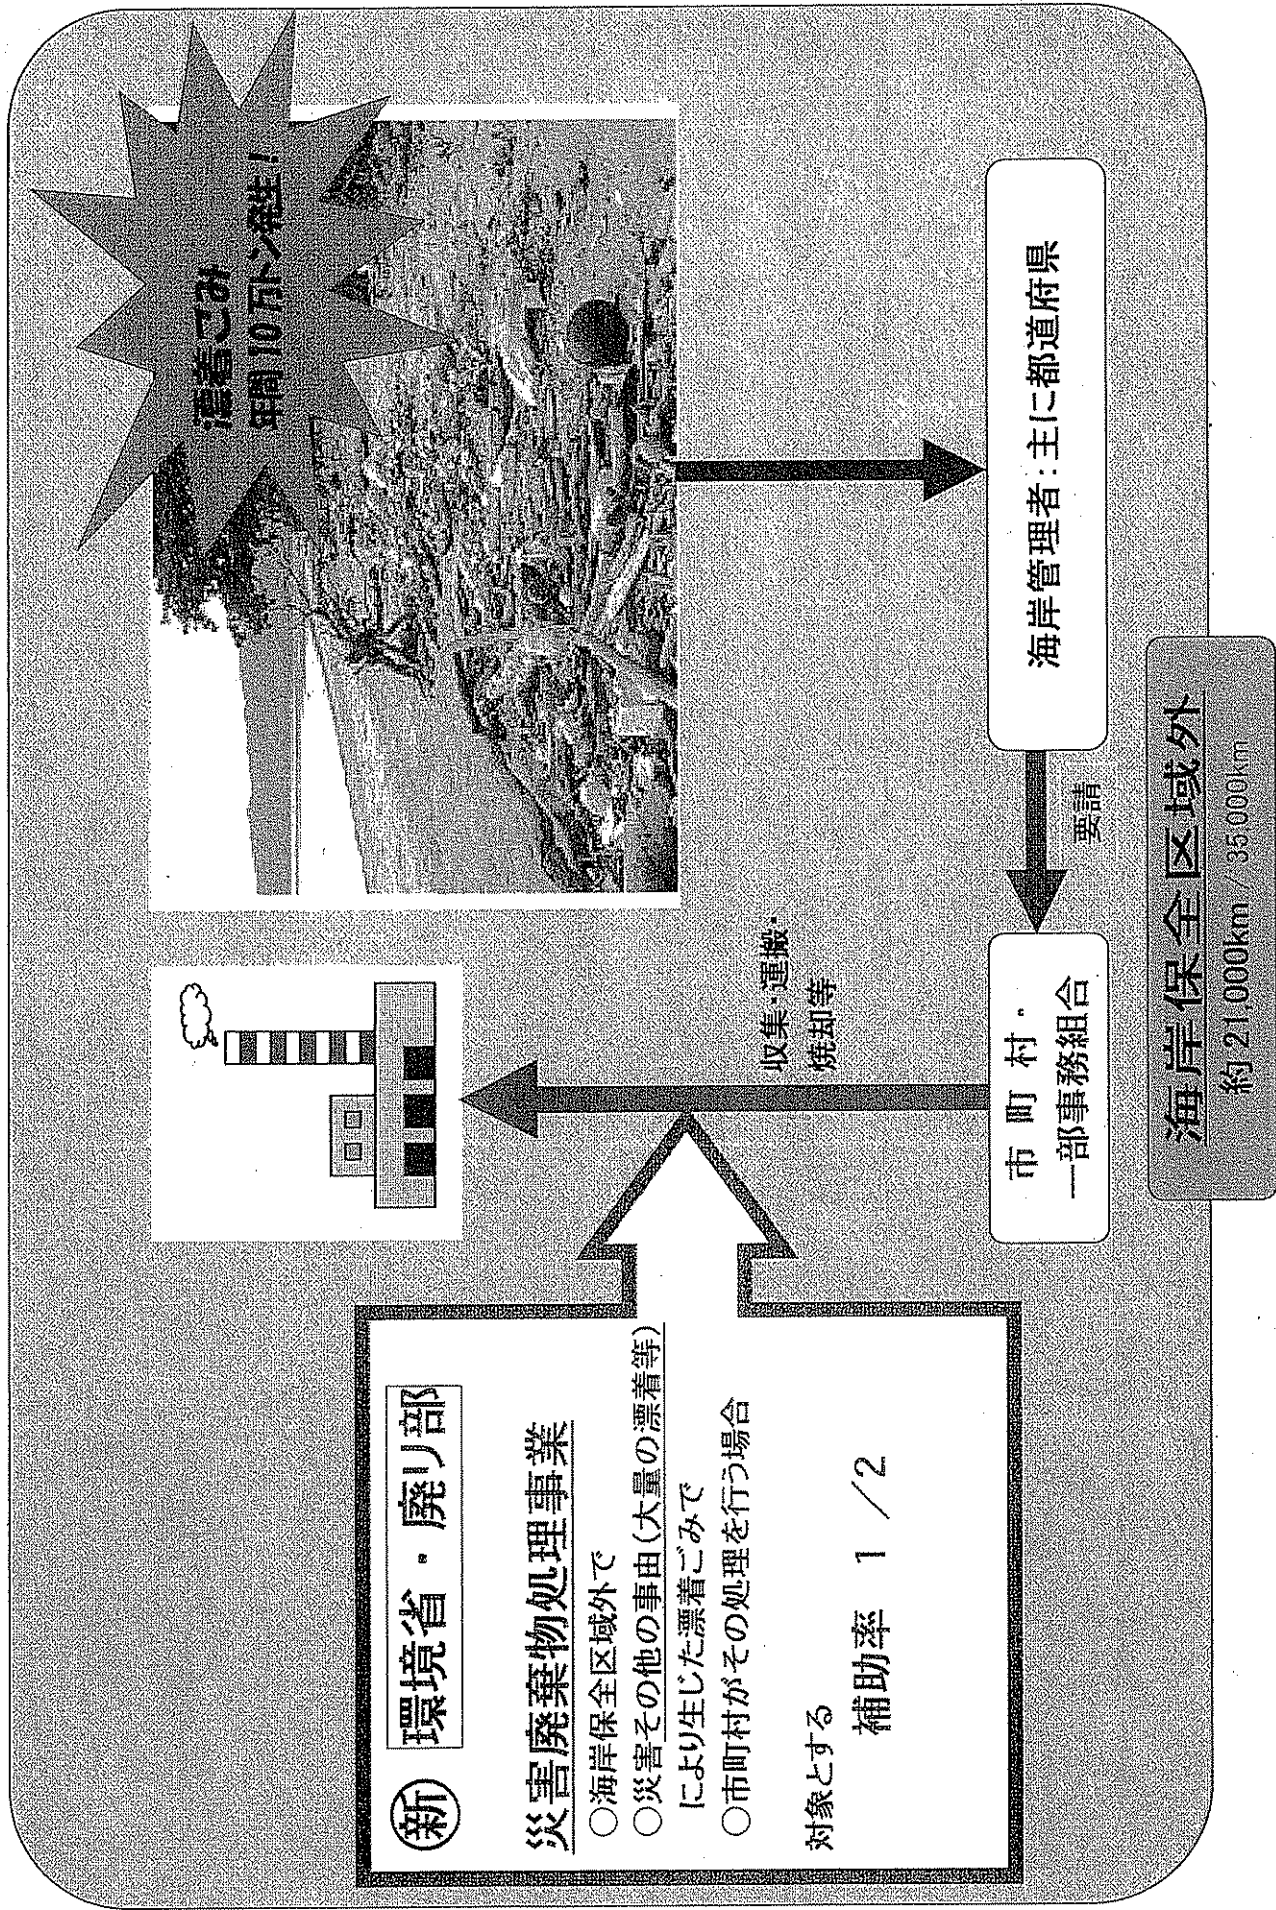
漂着ごみ
年間10万トン発生！

海岸管理者：主に都道府県

要請

市町村・
一部事務組合

収集・運搬・
焼却等

海岸保全区域外
約21,000km / 35,000km

新 環境省・廃リ部
災害廃棄物処理事業
○海岸保全区域外で
○災害その他の事由（大量の漂着等）
により生じた漂着ごみで
○市町村がその処理を行う場合
対象とする
補助率 1/2